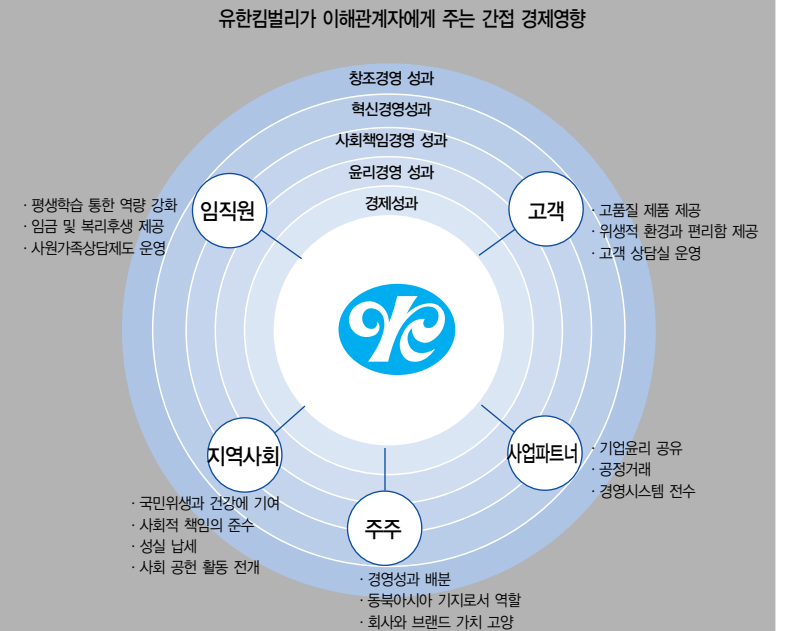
유한킴벌리가 이해관계자에게 주는 간접 경제영향

창조경영 성과
혁신경영성과
사회책임경영 성과
윤리경영 성과
경제성과

임직원
· 평생학습 통한 역량 강화
· 임금 및 복리후생 제공
· 사원가족상담제도 운영

고객
· 고품질 제품 제공
· 위생적 환경과 편리함 제공
· 고객 상담실 운영

지역사회
· 국민위생과 건강에 기여
· 사회적 책임의 준수
· 성실 납세
· 사회 공헌 활동 전개

사업파트너
· 기업윤리 공유
· 공정거래
· 경영시스템 전수

주주
· 경영성과 배분
· 동북아시아 기지로서 역할
· 회사와 브랜드 가치 고양